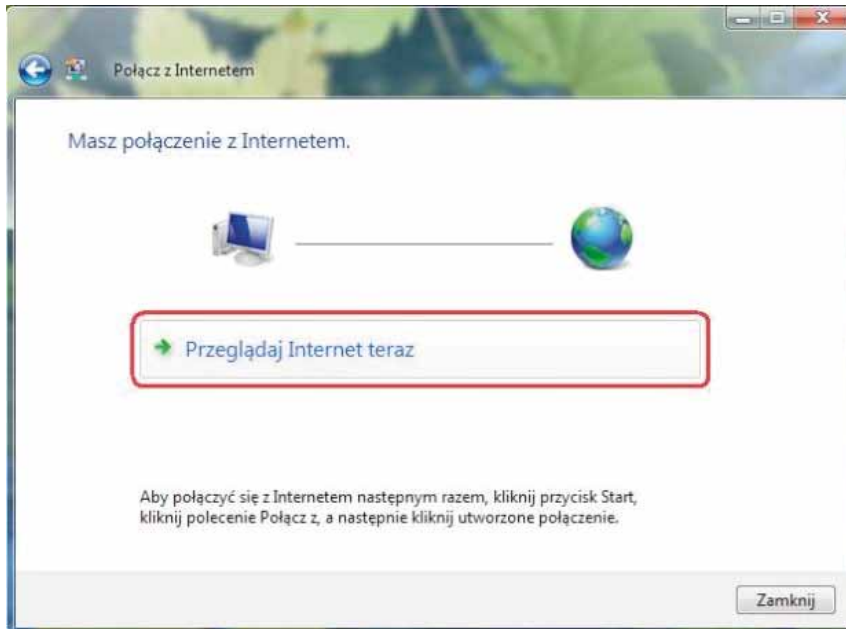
Połącz z Internetem

Masz połączenie z Internetem.

Przeglądaj Internet teraz

Aby połączyć się z Internetem następnym razem, kliknij przycisk Start, kliknij polecenie Połącz z, a następnie kliknij utworzone połączenie.

Zamknij